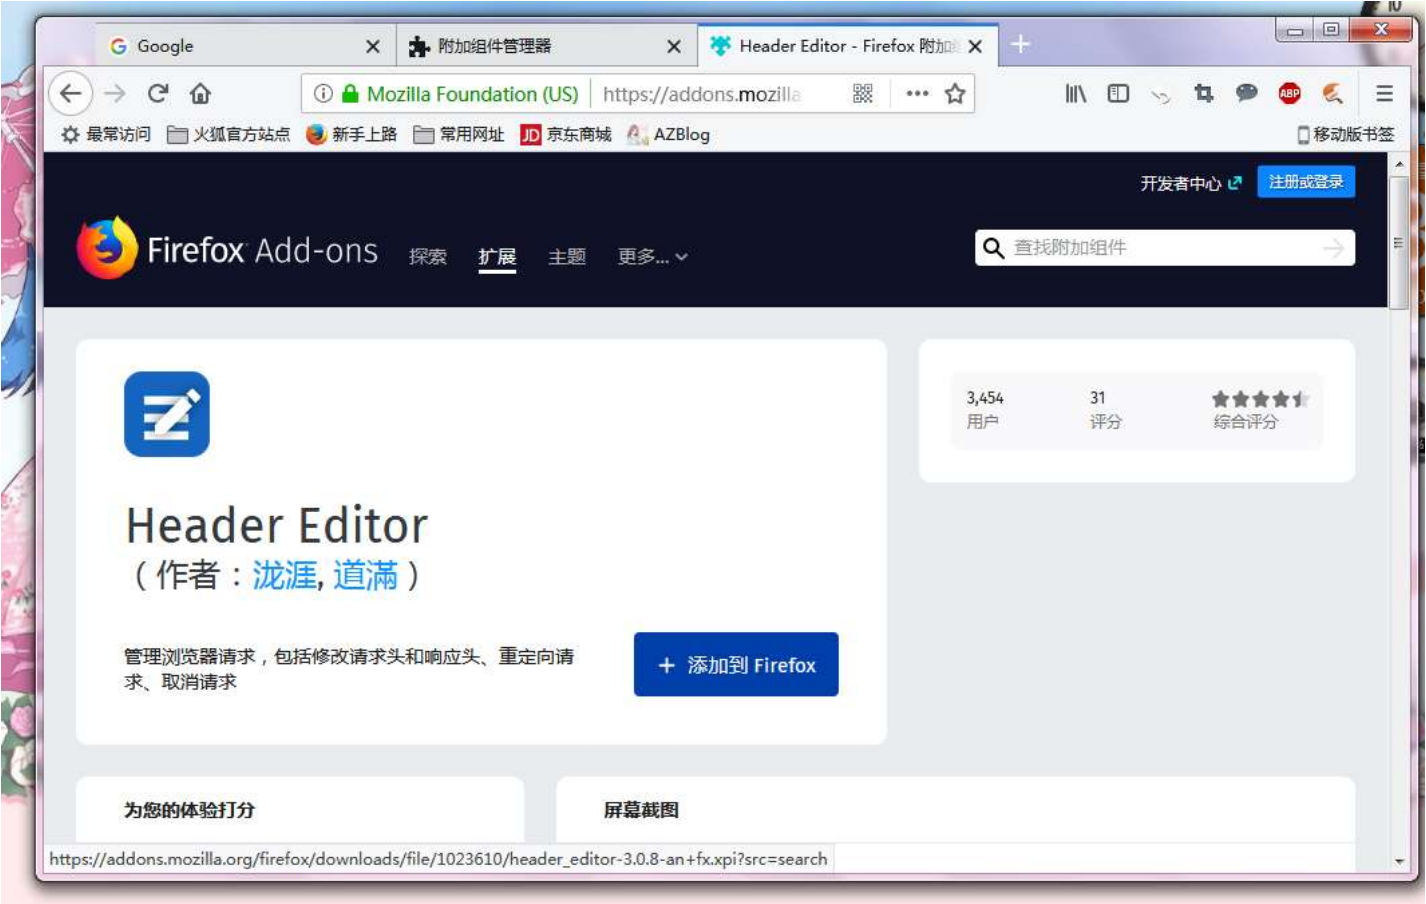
Google
附加组件管理器
Header Editor - Firefox 附加

Mozilla Foundation (US) | https://addons.mozilla

最常访问 火狐官方站点 新手上路 常用网址 京东商城 AZBlog 移动版书签

开发者中心 注册或登录

Firefox Add-ons 探索 扩展 主题 更多...

查找附加组件

Header Editor
（作者：泷涯, 道满）

管理浏览器请求，包括修改请求头和响应头、重定向请求、取消请求

+ 添加到 Firefox

3,454
用户

31
评分

综合评分

为您的体验打分

屏幕截图

https://addons.mozilla.org/firefox/downloads/file/1023610/header_editor-3.0.8-an+fx.xpi?src=search